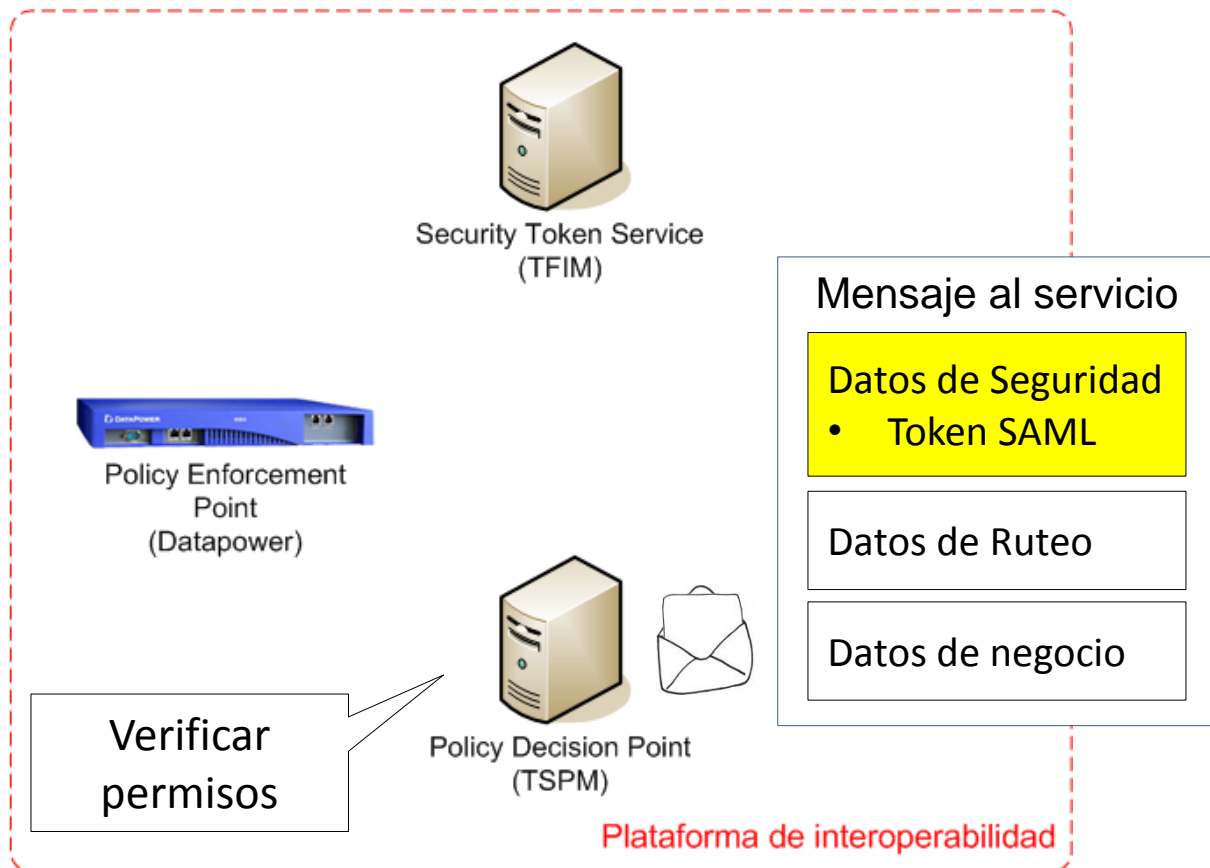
Security Token Service
(TFIM)

Mensaje al servicio

Datos de Seguridad
• Token SAML

Datos de Ruteo

Datos de negocio

DATAPOWER

Policy Enforcement Point
(Datapower)

Verificar permisos

Policy Decision Point
(TSPM)

Plataforma de interoperabilidad